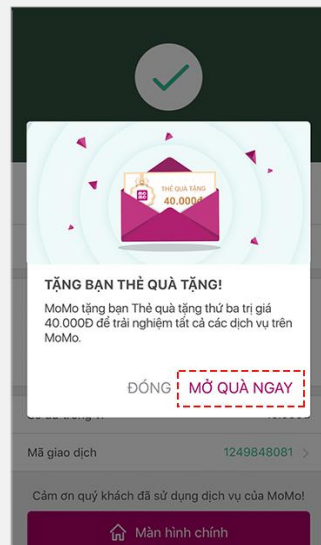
THẺ QUÀ TẶNG
40.000Đ

TẶNG BẠN THẺ QUÀ TẶNG!

MoMo tặng bạn Thẻ quà tặng thứ ba trị giá 40.000Đ để trải nghiệm tất cả các dịch vụ trên MoMo.

ĐÓNG MỞ QUÀ NGAY

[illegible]

Mã giao dịch 1249848081

Cảm ơn quý khách đã sử dụng dịch vụ của MoMo!

Màn hình chính